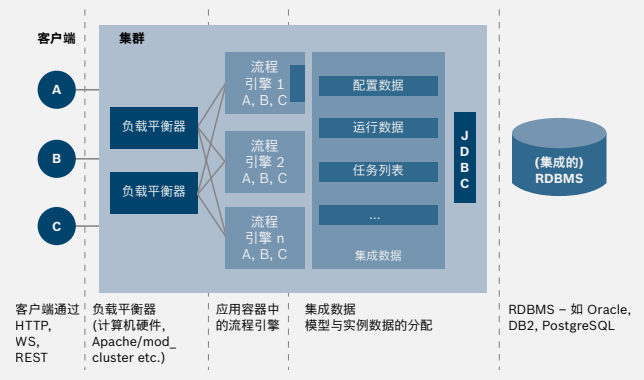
客户端

集群

A

B

C

负载平衡器

负载平衡器

流程
引擎 1
A, B, C

流程
引擎 2
A, B, C

流程
引擎 n
A, B, C

配置数据

运行数据

任务列表

...

集成数据

J
D
B
C

(集成的)
RDBMS

客户端通过
HTTP,
WS,
REST

负载平衡器
(计算机硬件,
Apache/mod_
cluster etc.)

应用容器中
的流程引擎

集成数据
模型与实例数据的分配

RDBMS – 如 Oracle,
DB2, PostgreSQL